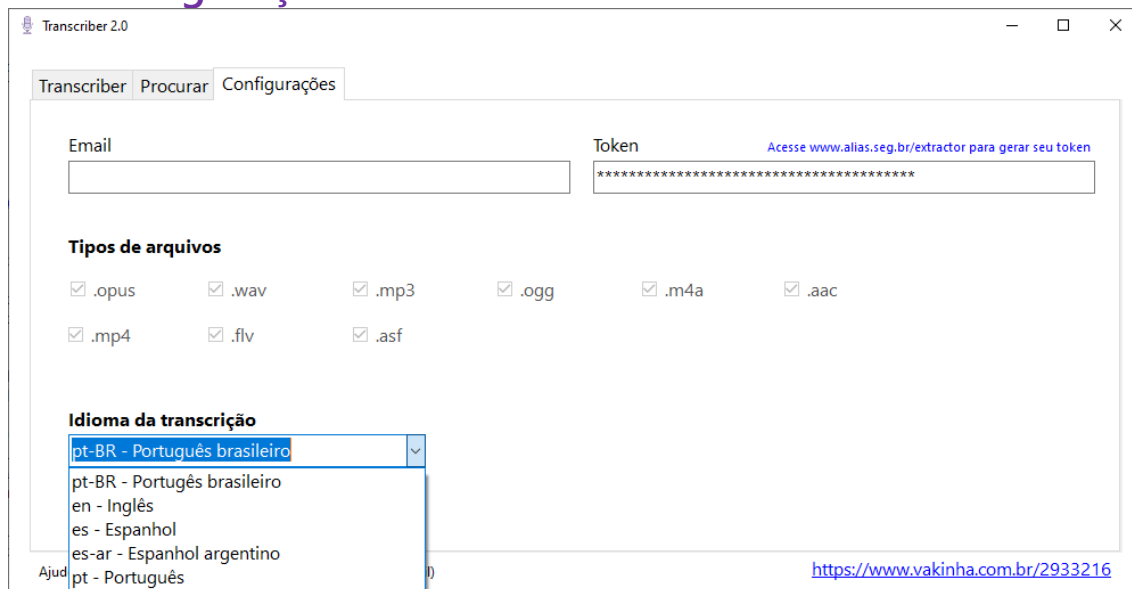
Transcriber 2.0

Transcriber | Procurar | Configurações

Email

Token

Acesse www.alias.seg.br/extractor para gerar seu token

**************************************

Tipos de arquivos

.opus .wav .mp3 .ogg .m4a .aac

.mp4 .flv .asf

Idioma da transcrição

pt-BR - Português brasileiro

pt-BR - Português brasileiro
en - Inglês
es - Espanhol
es-ar - Espanhol argentino
pt - Português

Ajud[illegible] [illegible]l)

https://www.vakinha.com.br/2933216